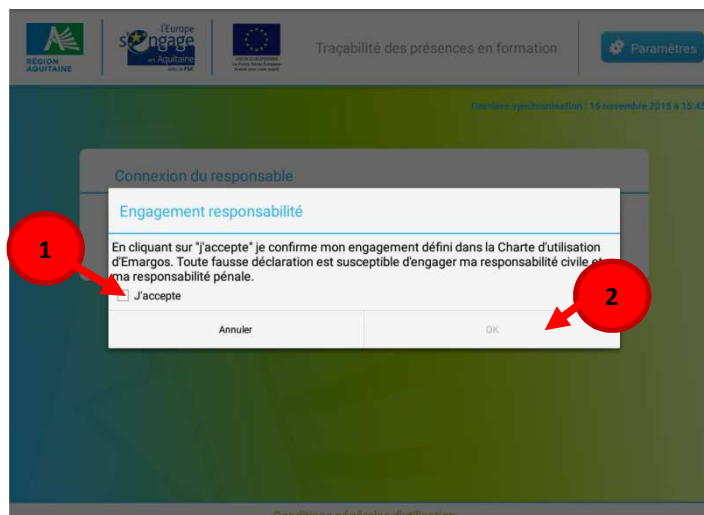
RÉGION AQUITAINE

l'Europe s'engage en Aquitaine avec le FSE

UNION EUROPÉENNE

Traçabilité des présences en formation

Paramètres

Dernière synchronisation : 16 novembre 2015 à 15:4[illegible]

Connexion du responsable

Engagement responsabilité

En cliquant sur "j'accepte" je confirme mon engagement défini dans la Charte d'utilisation d'Emargos. Toute fausse déclaration est susceptible d'engager ma responsabilité civile et ma responsabilité pénale.

1

J'accepte

2

Annuler

OK

Conditions générales d'utilisation